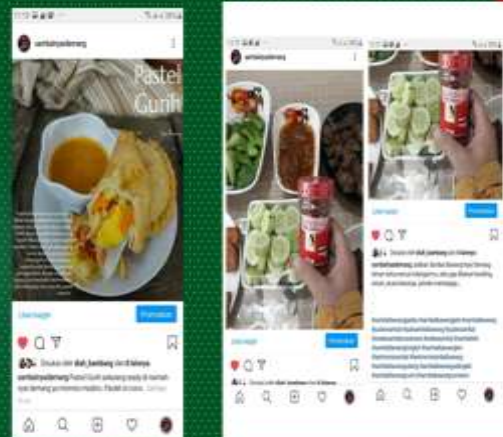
sambalnyadeneng

Pastel Gunh

Lihat Insight

Promosikan

Disukai oleh diah_bambang dan 8 lainnya

sambalnyadeneng Pastel Gunh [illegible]

sambalnyadeneng

Lihat Insight

Promosikan

Disukai oleh diah_bambang dan 8 lainnya

Lihat Insight

Promosikan

Disukai oleh diah_bambang dan 8 lainnya

sambalnyadeneng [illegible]